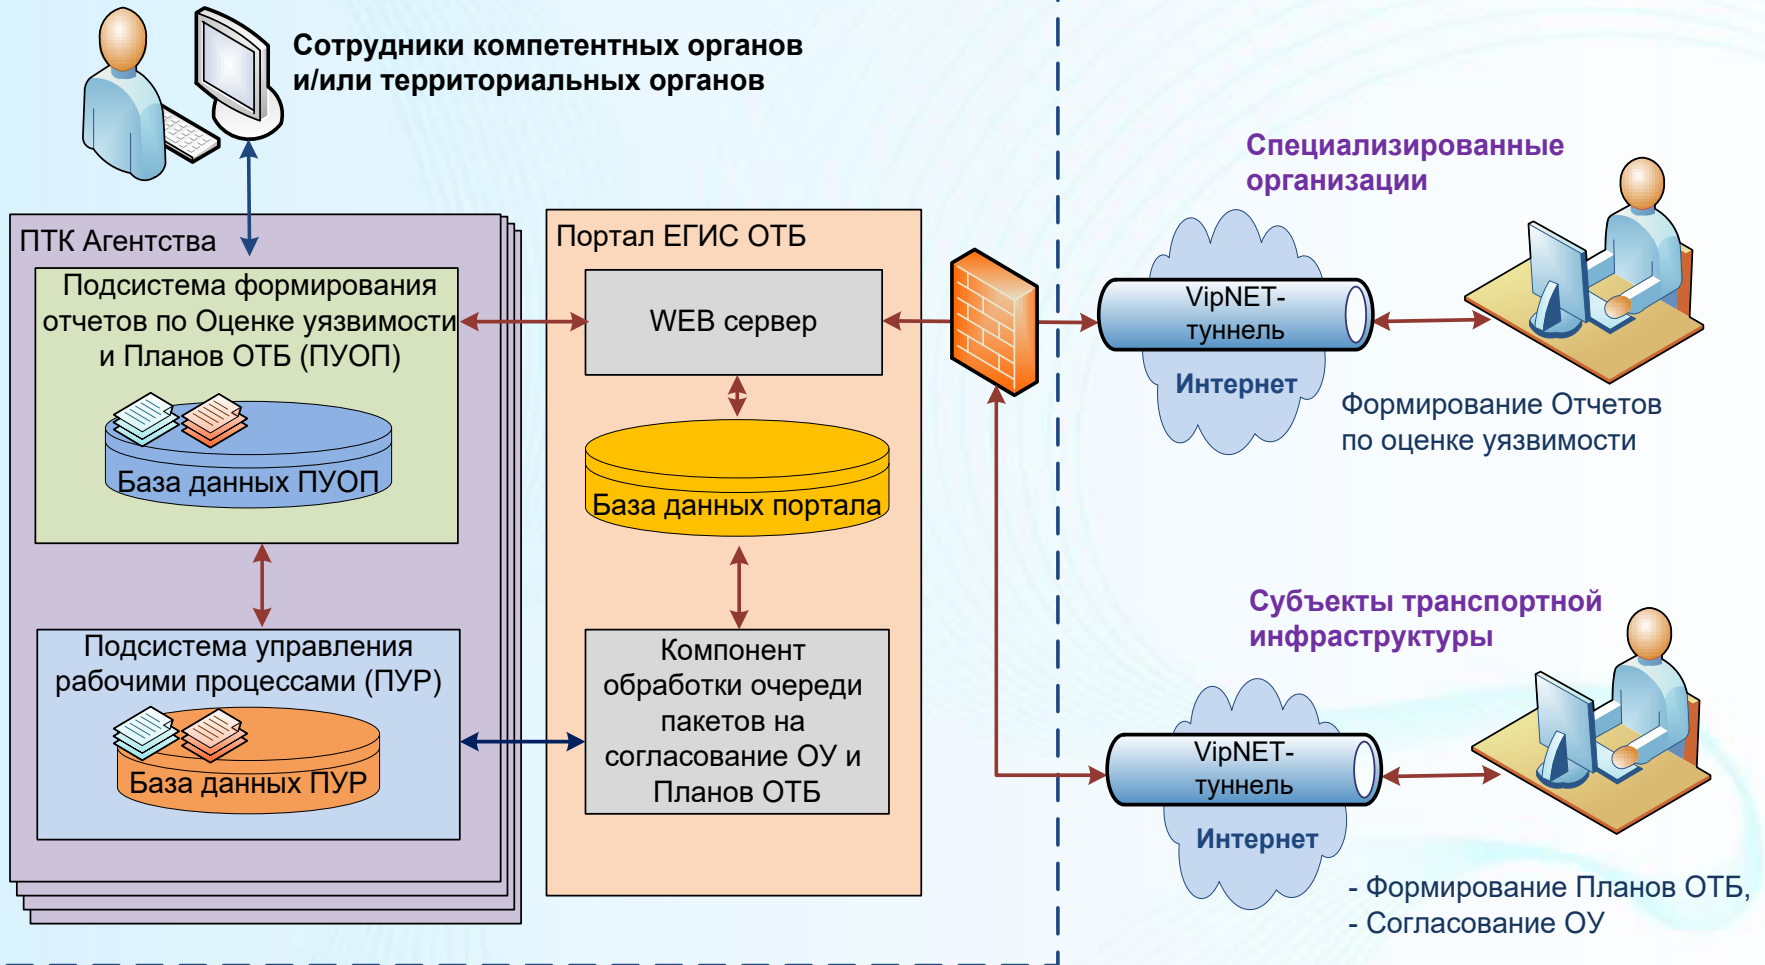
Сотрудники компетентных органов и/или территориальных органов

ПТК Агентства

Подсистема формирования отчетов по Оценке уязвимости и Планов ОТБ (ПУОП)

База данных ПУОП

Подсистема управления рабочими процессами (ПУР)

База данных ПУР

Портал ЕГИС ОТБ

WEB сервер

База данных портала

Компонент обработки очереди пакетов на согласование ОУ и Планов ОТБ

Специализированные организации

VipNET-туннель

Интернет

Формирование Отчетов по оценке уязвимости

Субъекты транспортной инфраструктуры

VipNET-туннель

Интернет

- Формирование Планов ОТБ,
- Согласование ОУ